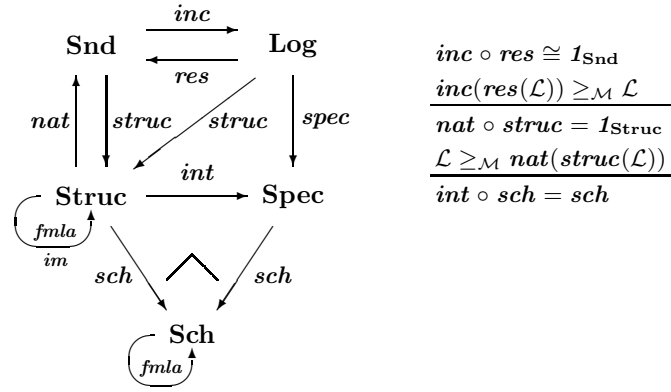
**Snd** $\xrightarrow{inc}$ **Log**

$\xleftarrow{res}$

*nat* *struc* *struc* *spec*

**Struc** $\xrightarrow{int}$ **Spec**

*fmla*

*im*

*sch* *sch*

**Sch**

*fmla*

$inc \circ res \cong 1_{\mathbf{Snd}}$

$inc(res(\mathcal{L})) \geq_{\mathcal{M}} \mathcal{L}$

$nat \circ struc = 1_{\mathbf{Struc}}$

$\mathcal{L} \geq_{\mathcal{M}} nat(struc(\mathcal{L}))$

$int \circ sch = sch$